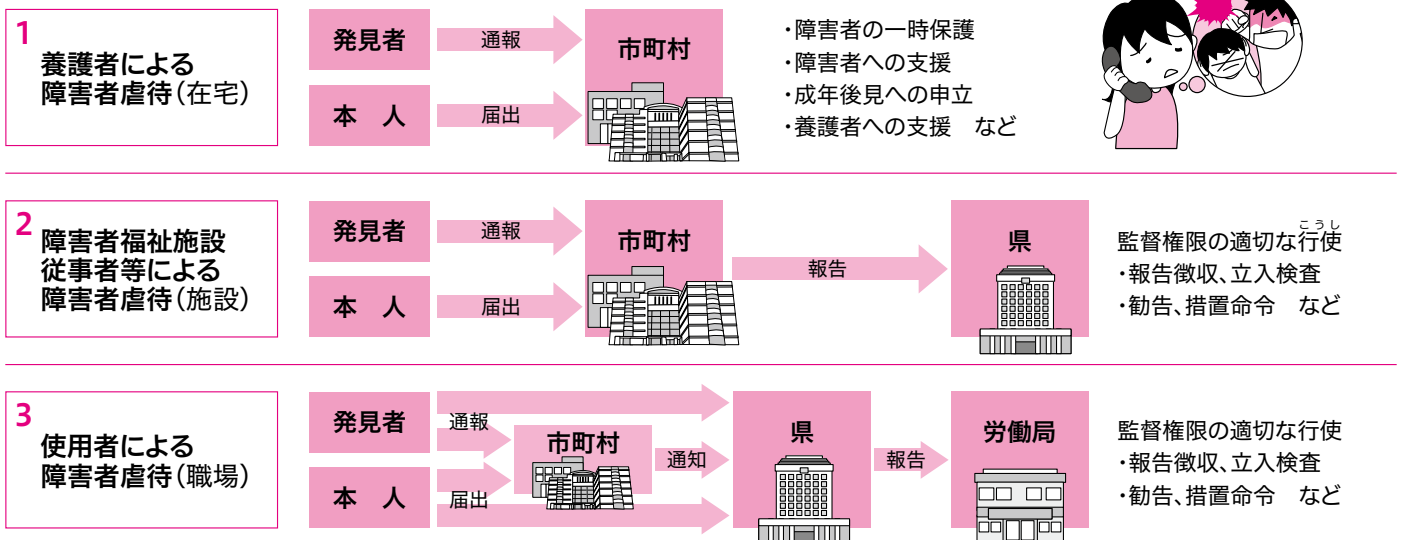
1
養護者による
障害者虐待（在宅）

発見者
通報
本　人
届出
市町村

・障害者の一時保護
・障害者への支援
・成年後見への申立
・養護者への支援　など

2
障害者福祉施設
従事者等による
障害者虐待（施設）

発見者
通報
本　人
届出
市町村
報告
県

監督権限の適切な行使（こうし）
・報告徴収、立入検査
・勧告、措置命令　など

3
使用者による
障害者虐待（職場）

発見者
通報
本　人
届出
市町村
通知
県
報告
労働局

監督権限の適切な行使
・報告徴収、立入検査
・勧告、措置命令　など